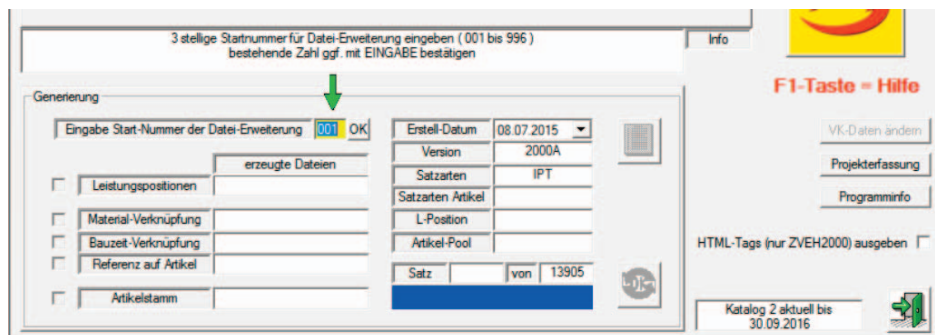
3 stellige Startnummer für Datei-Erweiterung eingeben ( 001 bis 996 )
bestehende Zahl ggf. mit EINGABE bestätigen

Info

F1-Taste = Hilfe

Generierung

Eingabe Start-Nummer der Datei-Erweiterung 001 OK

erzeugte Dateien

Leistungspositionen

Material-Verknüpfung

Bauzeit-Verknüpfung

Referenz auf Artikel

Artikelstamm

Erstell-Datum 08.07.2015

Version 2000A

Satzarten IPT

Satzarten Artikel

L-Position

Artikel-Pool

Satz von 13905

VK-Daten ändern

Projekterfassung

Programminfo

HTML-Tags (nur ZVEH2000) ausgeben

Katalog 2 aktuell bis 30.09.2016